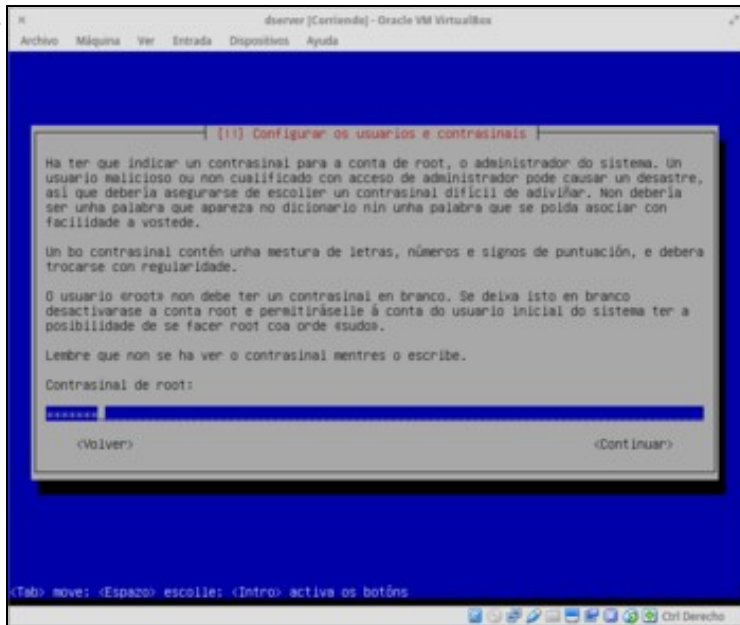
dserver [Correndo] - Oracle VM VirtualBox

Archivo Máquina Ver Entrada Dispositivos Ayuda

[!!] Configurar os usuarios e contrasinais

Ha ter que indicar un contrasinal para a conta de root, o administrador do sistema. Un usuario malicioso ou non cualificado con acceso de administrador pode causar un desastre, así que debería asegurarse de escoller un contrasinal difícil de adiviñar. Non debería ser unha palabra que apareza no dicionario nin unha palabra que se poida asociar con facilidade a vostede.

Un bo contrasinal contén unha mestura de letras, números e signos de puntuación, e debera trocarse con regularidade.

O usuario «root» non debe ter un contrasinal en branco. Se deixa isto en branco desactivarase a conta root e permitiráselle á conta do usuario inicial do sistema ter a posibilidade de se facer root coa orde «sudo».

Lembre que non se ha ver o contrasinal mentres o escribe.

Contrasinal de root:

*******

<Volver>

<Continuar>

<Tab> move; <Espazo> escolle; <Intro> activa os botóns

Ctrl Derecho